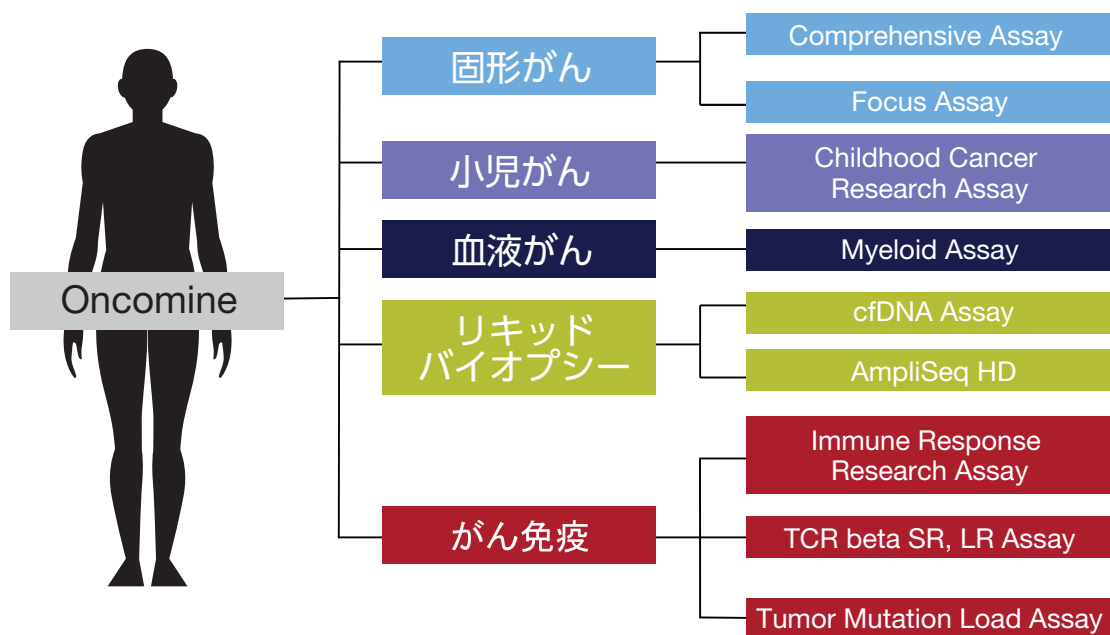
Oncomine

固形がん

Comprehensive Assay

Focus Assay

小児がん

Childhood Cancer Research Assay

血液がん

Myeloid Assay

リキッド バイオプシー

cfDNA Assay

AmpliSeq HD

がん免疫

Immune Response Research Assay

TCR beta SR, LR Assay

Tumor Mutation Load Assay